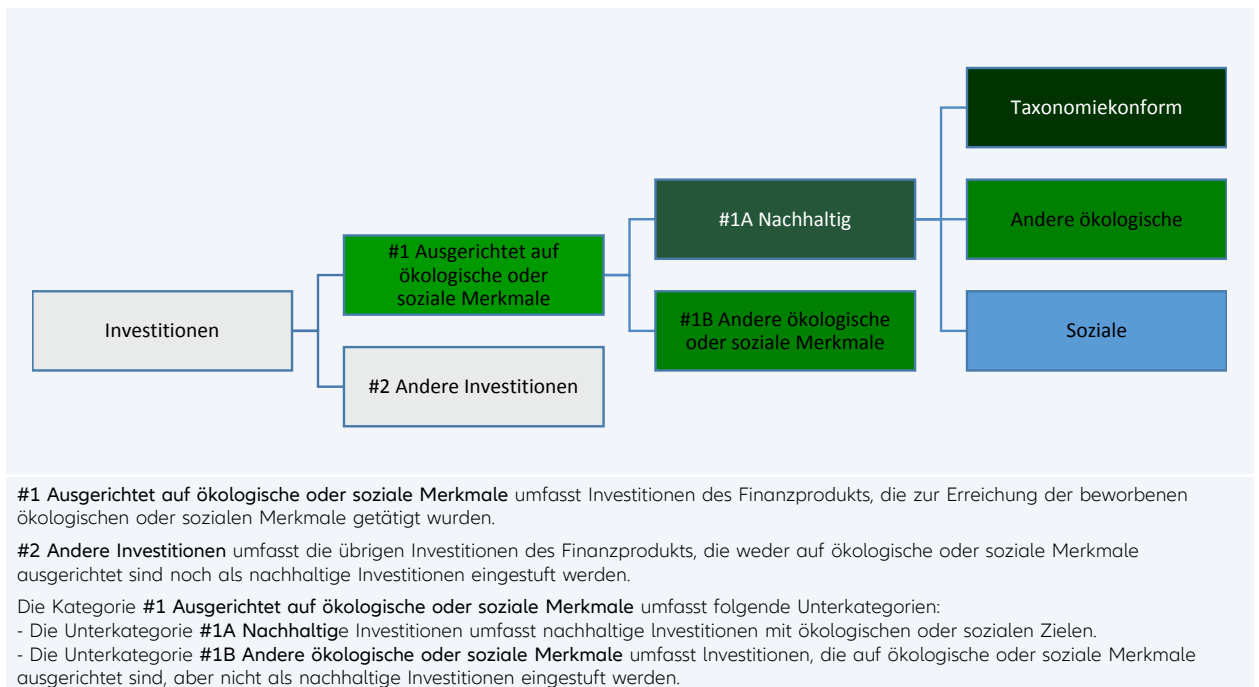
Investitionen

#1 Ausgerichtet auf ökologische oder soziale Merkmale

#2 Andere Investitionen

#1A Nachhaltig

#1B Andere ökologische oder soziale Merkmale

Taxonomiekonform

Andere ökologische

Soziale

#1 Ausgerichtet auf ökologische oder soziale Merkmale umfasst Investitionen des Finanzprodukts, die zur Erreichung der beworbenen ökologischen oder sozialen Merkmale getätigt wurden.

#2 Andere Investitionen umfasst die übrigen Investitionen des Finanzprodukts, die weder auf ökologische oder soziale Merkmale ausgerichtet sind noch als nachhaltige Investitionen eingestuft werden.

Die Kategorie #1 Ausgerichtet auf ökologische oder soziale Merkmale umfasst folgende Unterkategorien:
- Die Unterkategorie #1A Nachhaltige Investitionen umfasst nachhaltige lnvestitionen mit ökologischen oder sozialen Zielen.
- Die Unterkategorie #1B Andere ökologische oder soziale Merkmale umfasst lnvestitionen, die auf ökologische oder soziale Merkmale ausgerichtet sind, aber nicht als nachhaltige Investitionen eingestuft werden.